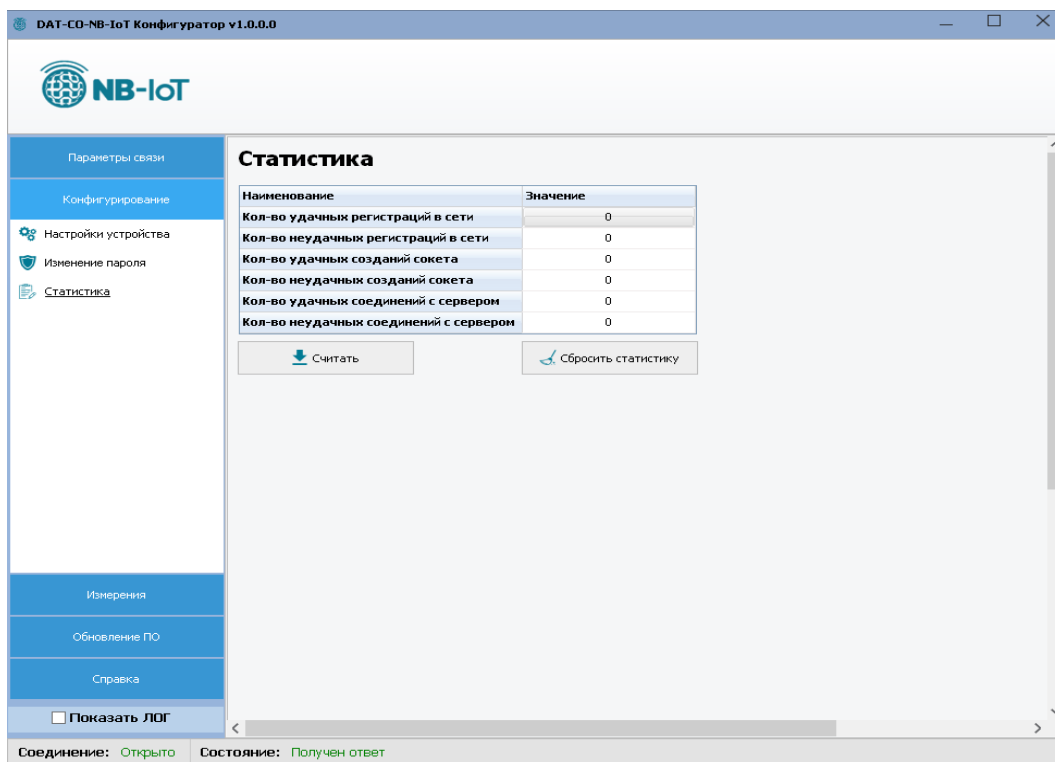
DAT-CO-NB-IoT Конфигуратор v1.0.0.0

NB-IoT

Параметры связи

Конфигурирование

Настройки устройства

Изменение пароля

Статистика

Статистика

| Наименование | Значение |
|---|---|
| Кол-во удачных регистраций в сети | 0 |
| Кол-во неудачных регистраций в сети | 0 |
| Кол-во удачных созданий сокета | 0 |
| Кол-во неудачных созданий сокета | 0 |
| Кол-во удачных соединений с сервером | 0 |
| Кол-во неудачных соединений с сервером | 0 |

Считать

Сбросить статистику

Измерения

Обновление ПО

Справка

Показать ЛОГ

Соединение: Открыто Состояние: Получен ответ